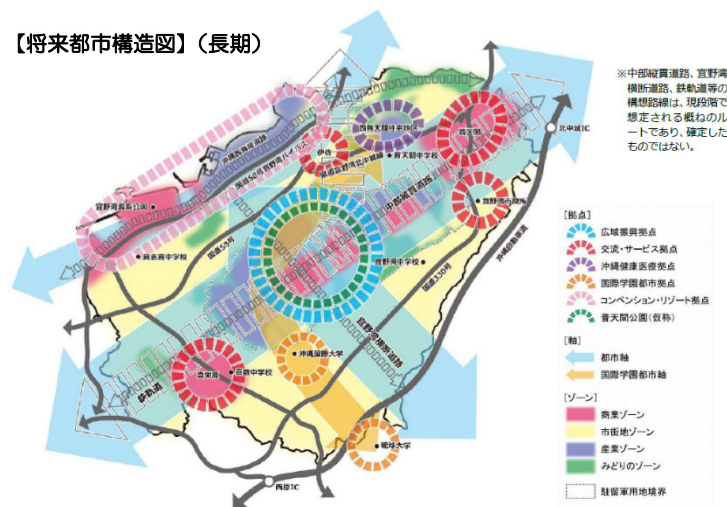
【将来都市構造図】（長期）

※中部縦貫道路、宜野湾横断道路、鉄軌道等の構想路線は、現段階で想定される概ねのルートであり、確定したものではない。

北中城IC
西海岸道路
国道58号宜野湾バイパス
宜野湾港計画
伊佐
西普天間住宅地区
普天間
普天間中学校
嘉数中学校
中部縦貫道路
宜野湾市役所
宜野湾中学校
国道58号
国道330号
沖縄自動車道
宜野湾横断道路
沖縄国際大学
真栄原
嘉数中学校
鉄軌道
琉球大学
西原IC

［拠点］
広域振興拠点
交流・サービス拠点
沖縄健康医療拠点
国際学園都市拠点
コンベンション・リゾート拠点
普天間公園（仮称）

［軸］
都市軸
国際学園都市軸

［ゾーン］
商業ゾーン
市街地ゾーン
産業ゾーン
みどりのゾーン
駐留軍用地境界